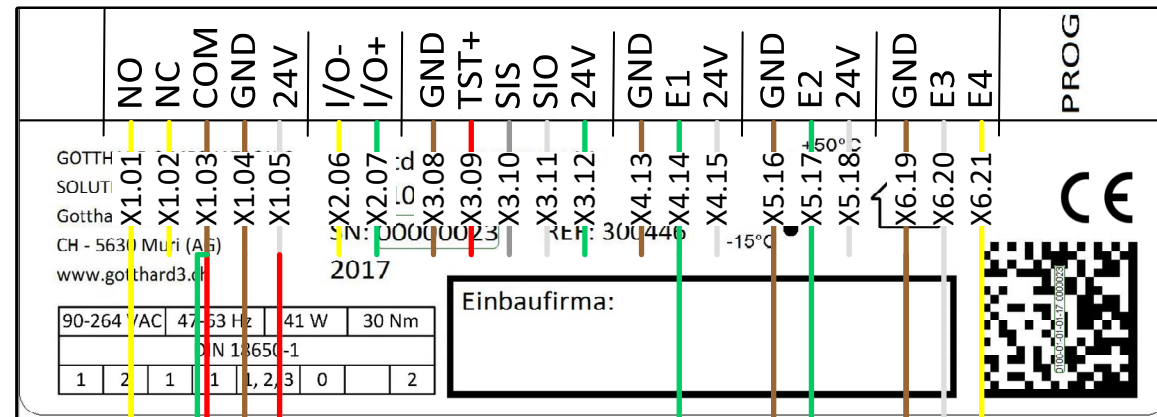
NO NC COM GND 24V I/O- I/O+ GND TST+ SIS SIO 24V GND E1 24V GND E2 24V GND E3 E4 PROG

X1.01 X1.02 X1.03 X1.04 X1.05 X2.06 X2.07 X3.08 X3.09 X3.10 X3.11 X3.12 X4.13 X4.14 X4.15 X5.16 X5.17 X5.18 X6.19 X6.20 X6.21

GOTTH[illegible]
SOLUT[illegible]
Gottha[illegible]
CH - 5630 Muri (AG)
www.gotthard3.ch

SN: 00000023
REF: 300446
2017

+50°C
-15°C

CE

| 90-264 VAC | 47-63 Hz | 41 W | 30 Nm |
|---|---|---|---|
| DIN 18650-1 | | | |

| 1 | 2 | 1 | 1 | 1, 2, 3 | 0 | | 2 |
|---|---|---|---|---|---|---|---|

Einbaufirma:

0100-01-01-17 000023